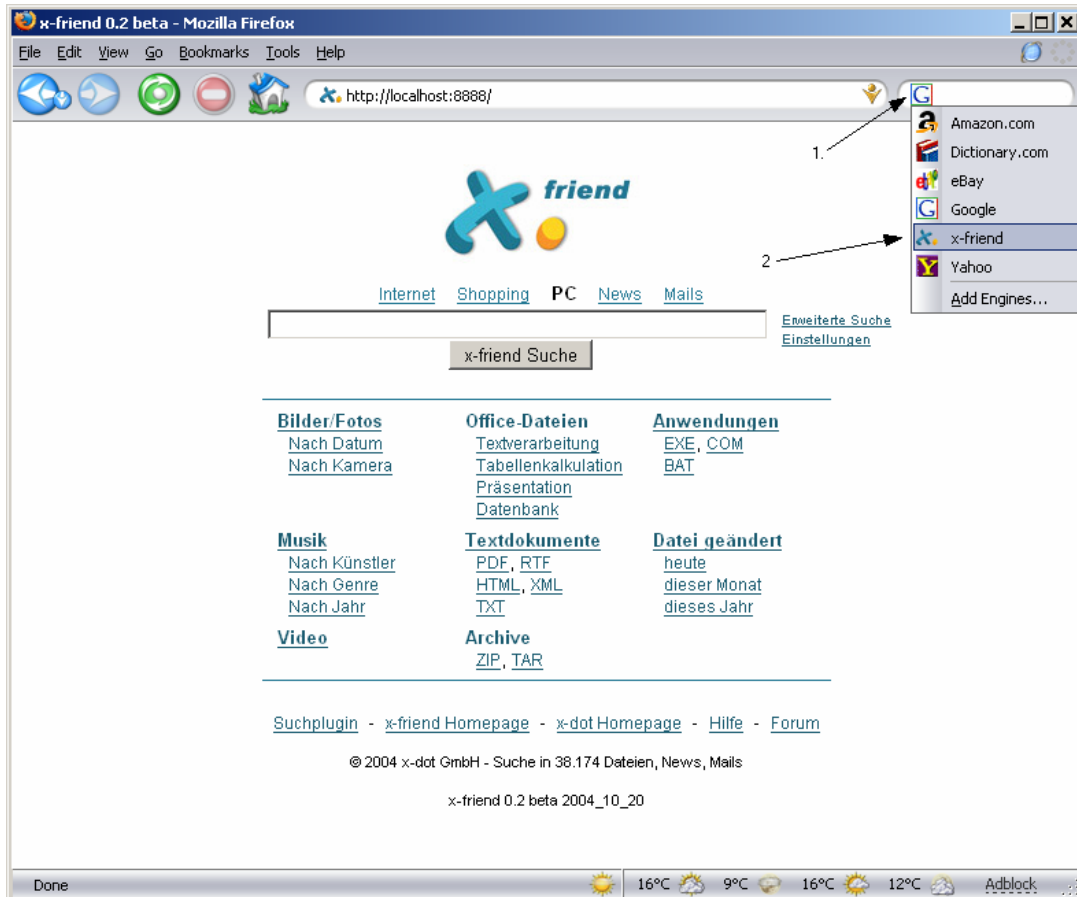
x-friend 0.2 beta - Mozilla Firefox

File Edit View Go Bookmarks Tools Help

http://localhost:8888/

G

Amazon.com
Dictionary.com
eBay
Google
x-friend
Yahoo
Add Engines...

1.

2

friend

Internet Shopping PC News Mails

Erweiterte Suche
Einstellungen

x-friend Suche

Bilder/Fotos
Nach Datum
Nach Kamera

Office-Dateien
Textverarbeitung
Tabellenkalkulation
Präsentation
Datenbank

Anwendungen
EXE, COM
BAT

Musik
Nach Künstler
Nach Genre
Nach Jahr

Textdokumente
PDF, RTF
HTML, XML
TXT

Datei geändert
heute
dieser Monat
dieses Jahr

Video

Archive
ZIP, TAR

Suchplugin - x-friend Homepage - x-dot Homepage - Hilfe - Forum

© 2004 x-dot GmbH - Suche in 38.174 Dateien, News, Mails

x-friend 0.2 beta 2004_10_20

Done 16°C 9°C 16°C 12°C Adblock